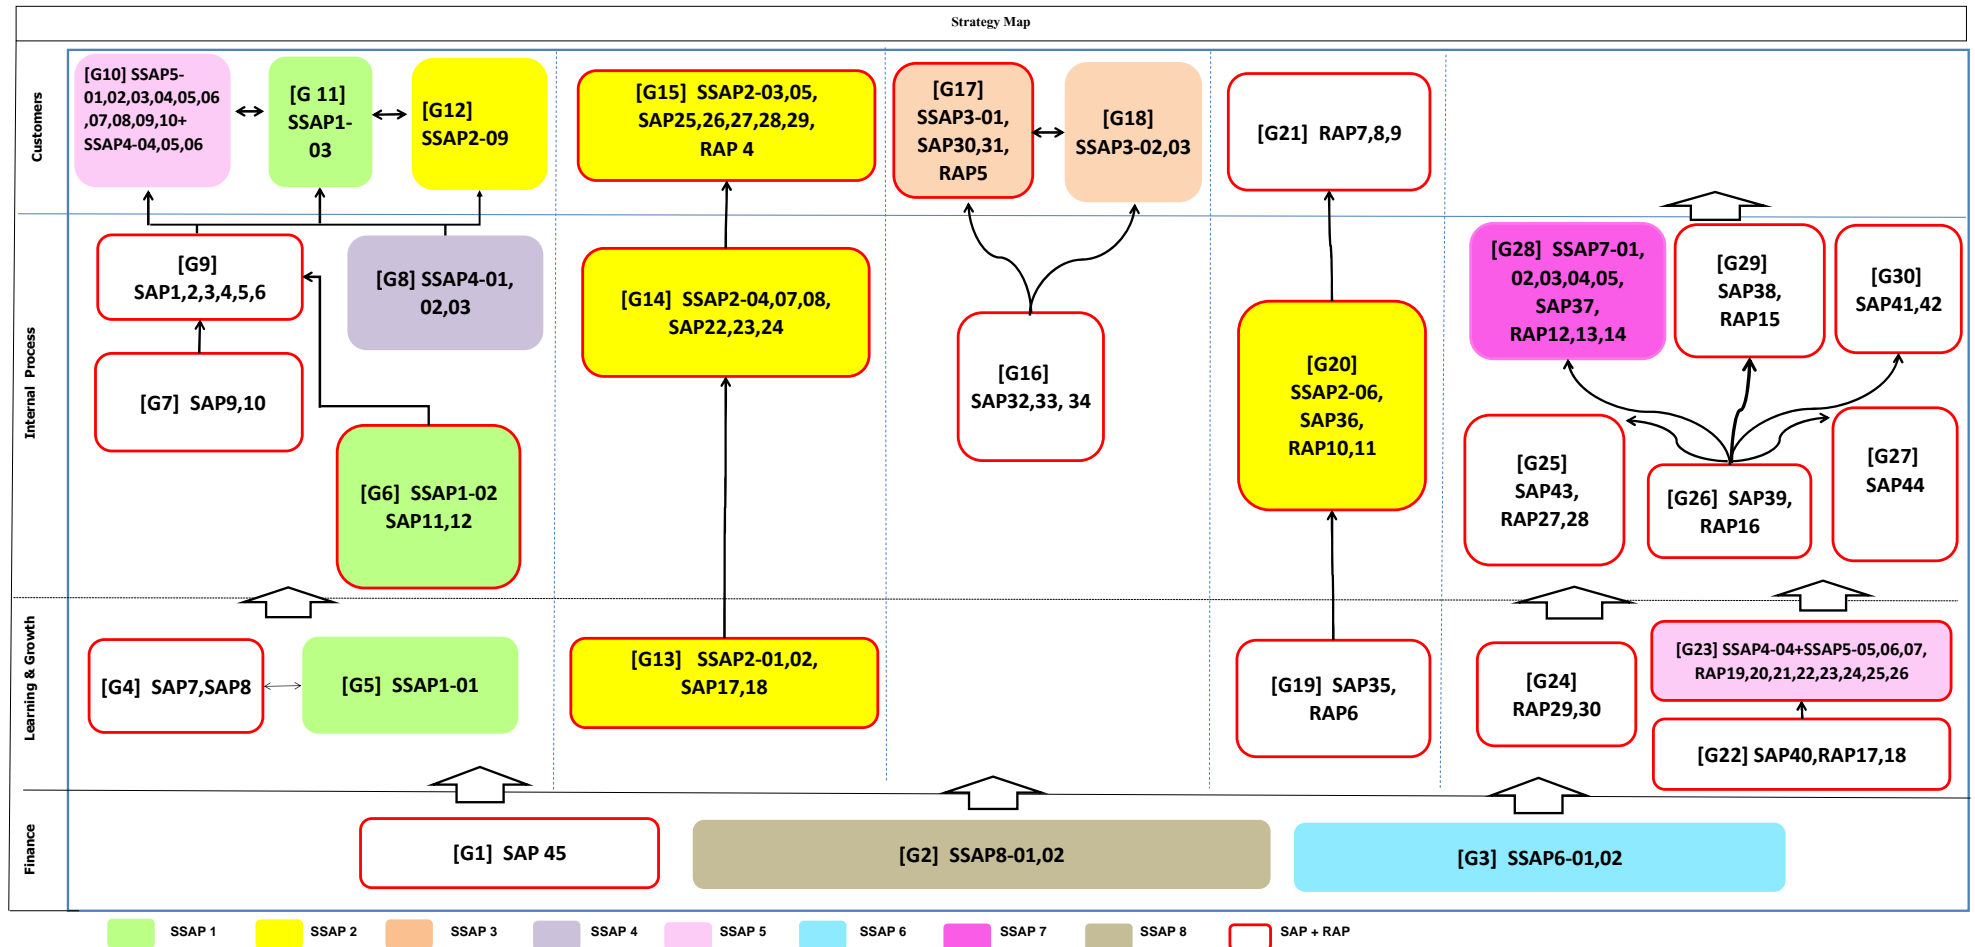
Strategy Map

Customers

[G10] SSAP5-01,02,03,04,05,06,07,08,09,10+ SSAP4-04,05,06

[G 11] SSAP1-03

[G12] SSAP2-09

[G15] SSAP2-03,05, SAP25,26,27,28,29, RAP 4

[G17] SSAP3-01, SAP30,31, RAP5

[G18] SSAP3-02,03

[G21] RAP7,8,9

Internal Process

[G9] SAP1,2,3,4,5,6

[G8] SSAP4-01, 02,03

[G14] SSAP2-04,07,08, SAP22,23,24

[G16] SAP32,33, 34

[G20] SSAP2-06, SAP36, RAP10,11

[G28] SSAP7-01, 02,03,04,05, SAP37, RAP12,13,14

[G29] SAP38, RAP15

[G30] SAP41,42

[G7] SAP9,10

[G6] SSAP1-02 SAP11,12

[G25] SAP43, RAP27,28

[G26] SAP39, RAP16

[G27] SAP44

Learning & Growth

[G4] SAP7,SAP8

[G5] SSAP1-01

[G13] SSAP2-01,02, SAP17,18

[G19] SAP35, RAP6

[G24] RAP29,30

[G23] SSAP4-04+SSAP5-05,06,07, RAP19,20,21,22,23,24,25,26

[G22] SAP40,RAP17,18

Finance

[G1] SAP 45

[G2] SSAP8-01,02

[G3] SSAP6-01,02

SSAP 1 SSAP 2 SSAP 3 SSAP 4 SSAP 5 SSAP 6 SSAP 7 SSAP 8 SAP + RAP